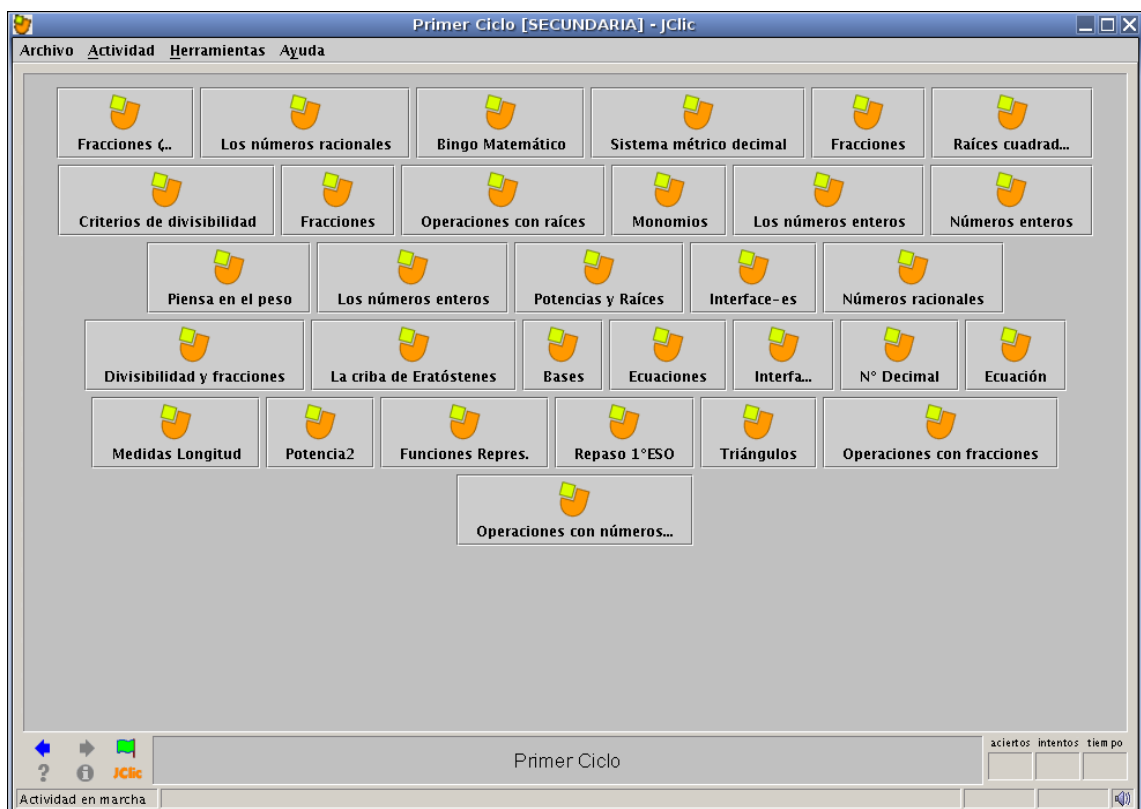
Primer Ciclo [SECUNDARIA] - JClic

Archivo Actividad Herramientas Ayuda

Fracciones (...

Los números racionales

Bingo Matemático

Sistema métrico decimal

Fracciones

Raíces cuadrad...

Criterios de divisibilidad

Fracciones

Operaciones con raíces

Monomios

Los números enteros

Números enteros

Piensa en el peso

Los números enteros

Potencias y Raíces

Interface-es

Números racionales

Divisibilidad y fracciones

La criba de Eratóstenes

Bases

Ecuaciones

Interfa...

N° Decimal

Ecuación

Medidas Longitud

Potencia2

Funciones Repres.

Repaso 1°ESO

Triángulos

Operaciones con fracciones

Operaciones con números...

JClic

Primer Ciclo

aciertos intentos tiempo

Actividad en marcha